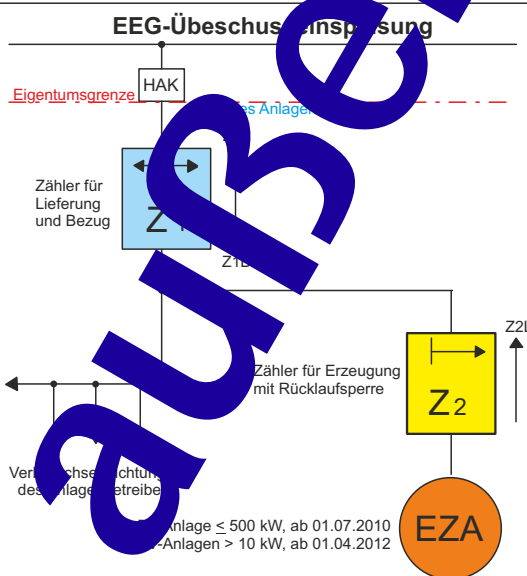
EEG-Übeschus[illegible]einsp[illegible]sung

HAK

Eigentumsgrenze

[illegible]es Anlage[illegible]

Zähler für Lieferung und Bezug

Z1

Z1B

Z2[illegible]

Zähler für Erzeugung mit Rücklaufsperre

Z2

Ver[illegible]chse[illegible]chtun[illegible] des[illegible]nlage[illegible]etreibe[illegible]

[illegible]Anlage ≤ 500 kW, ab 01.07.2010
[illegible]-Anlagen > 10 kW, ab 01.04.2012

EZA